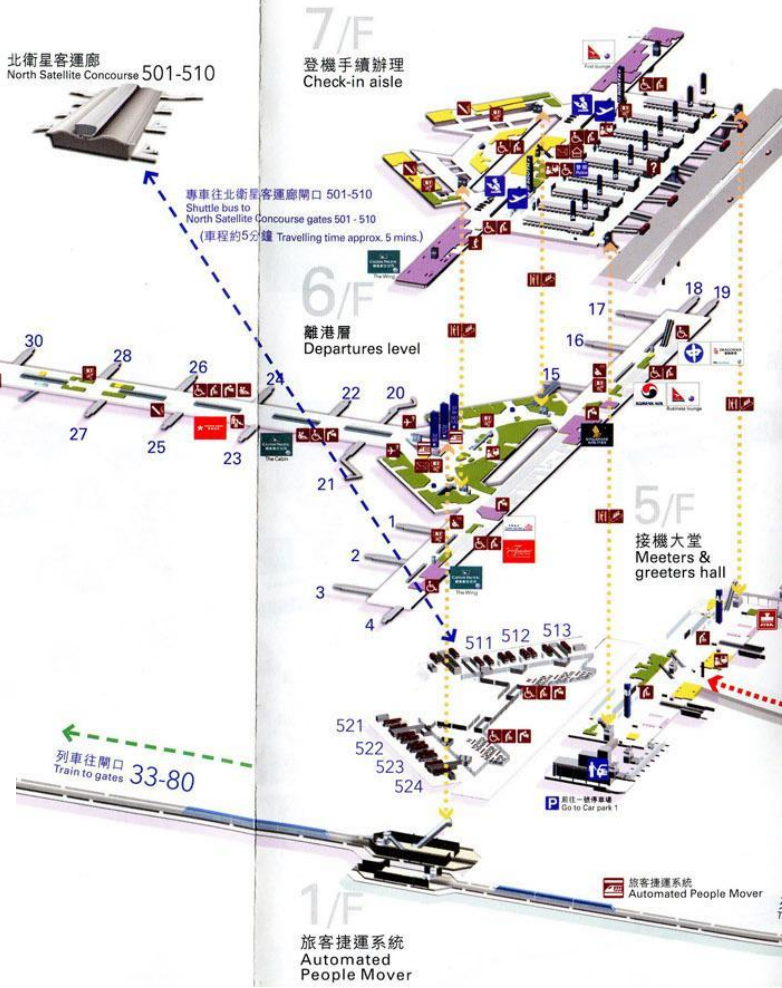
7/F
登機手續辦理
Check-in aisle

北衛星客運廊
North Satellite Concourse 501-510

專車往北衛星客運廊閘口 501-510
Shuttle bus to North Satellite Concourse gates 501 - 510
(車程約5分鐘 Travelling time approx. 5 mins.)

6/F
離港層
Departures level

30 28 26 24 22 20
27 25 23 21
15 16 17 18 19
1 2 3 4

5/F
接機大堂
Meeters & greeters hall

511 512 513
521 522 523 524

列車往閘口
Train to gates 33-80

前往一號停車場
Go to Car park 1

旅客捷運系統
Automated People Mover

1/F
旅客捷運系統
Automated People Mover